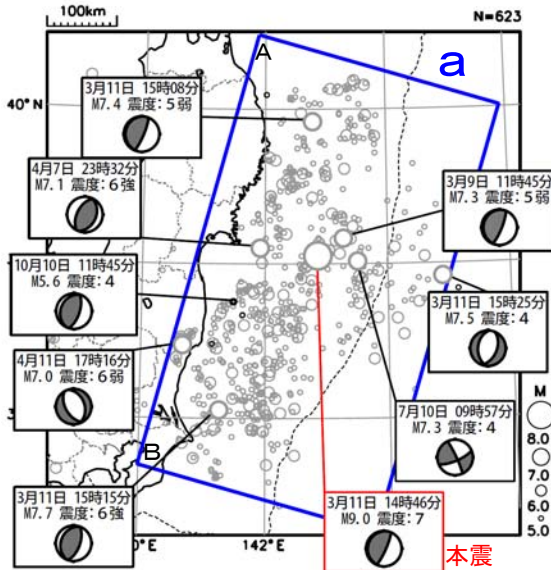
100km

N=623

A

a

40° N

3月11日 15時08分
M7.4 震度：5弱

4月7日 23時32分
M7.1 震度：6強

3月9日 11時45分
M7.3 震度：5弱

10月10日 11時45分
M5.6 震度：4

3月11日 15時25分
M7.5 震度：4

4月11日 17時16分
M7.0 震度：6弱

7月10日 09時57分
M7.3 震度：4

B

M
8.0
7.0
6.0
5.0

3月11日 15時15分
M7.7 震度：6強

3月11日 14時46分
M9.0 震度：7

本震

142° E